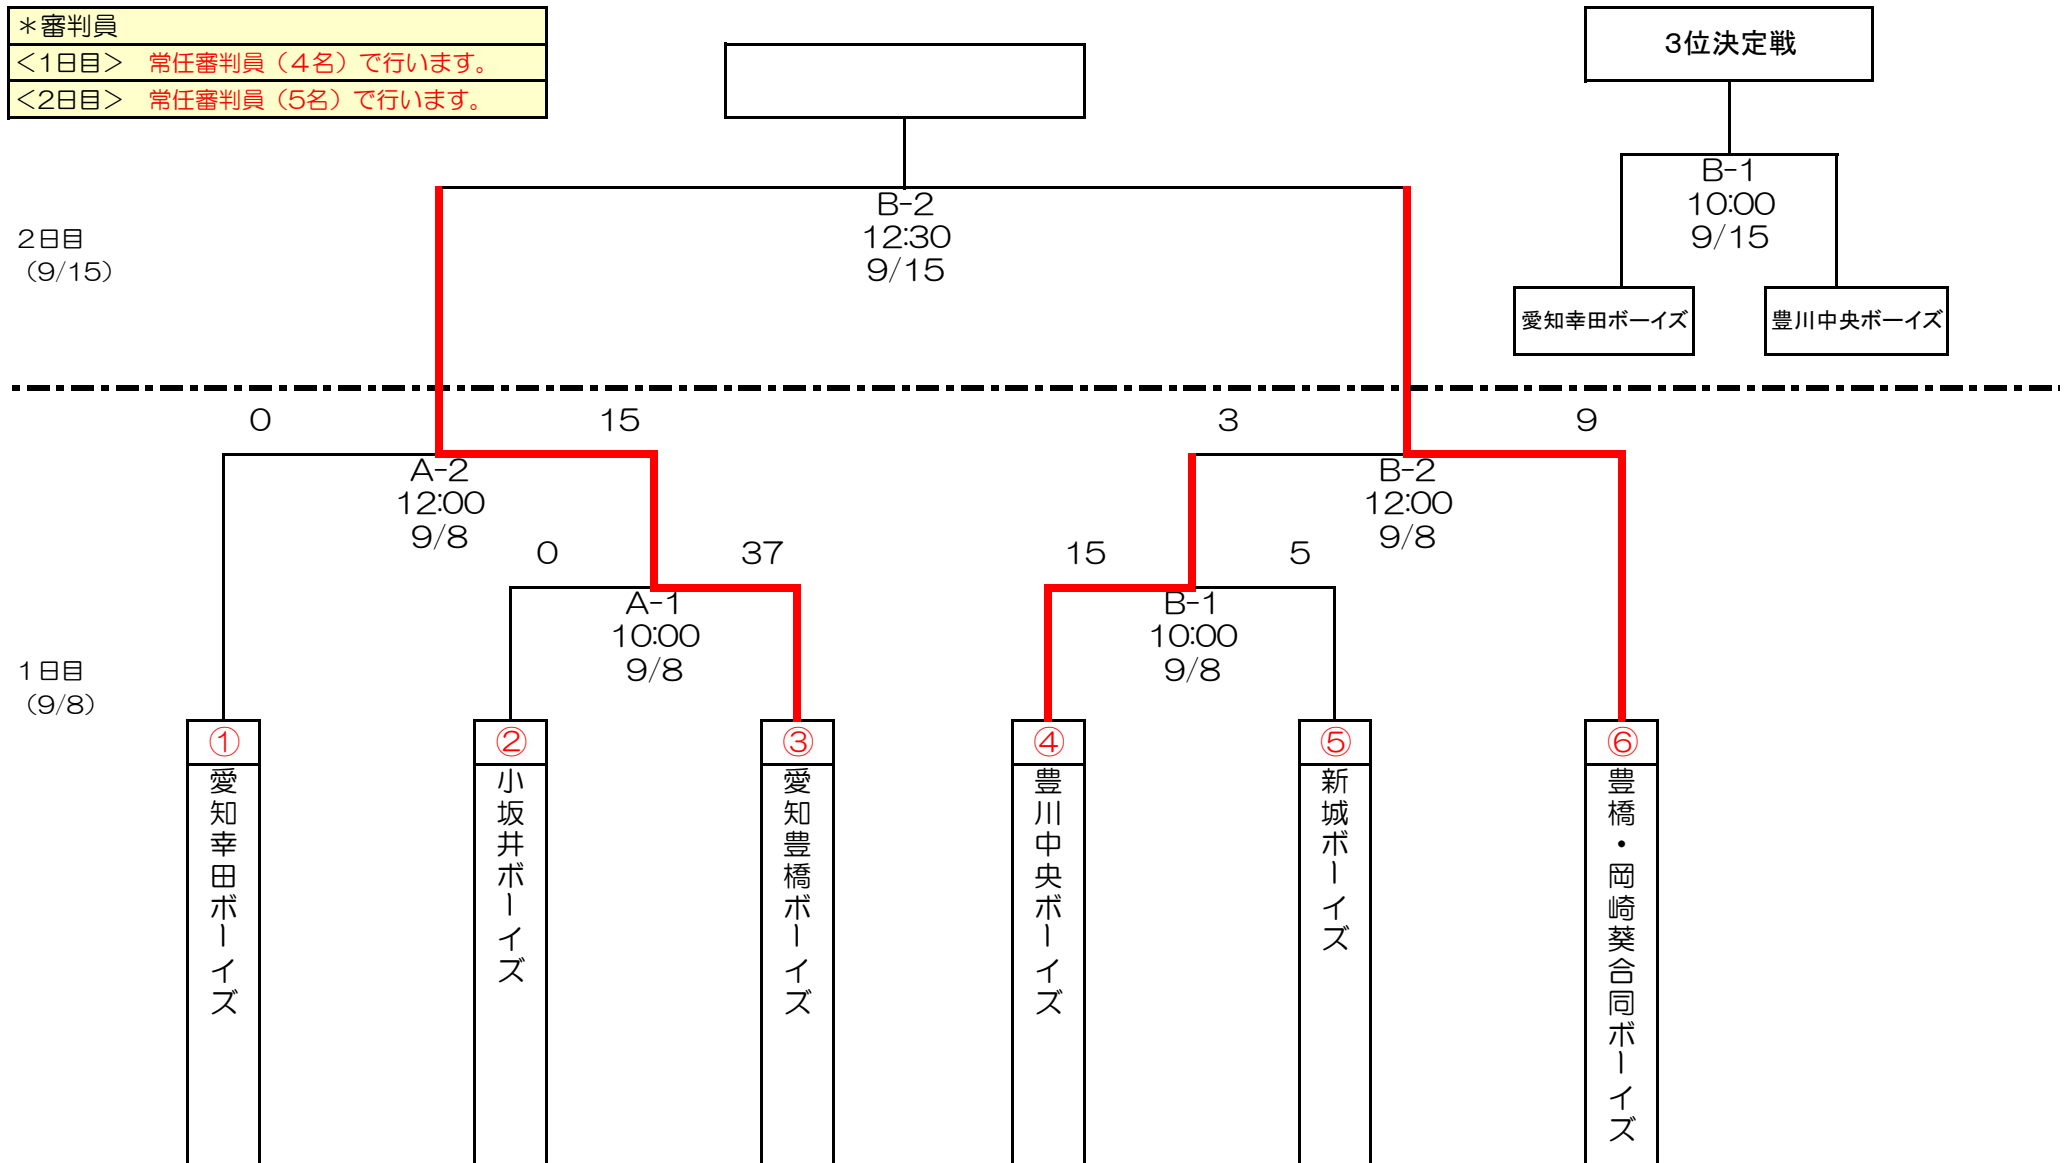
＊審判員
＜1日目＞　常任審判員（4名）で行います。
＜2日目＞　常任審判員（5名）で行います。

3位決定戦

B-1
10:00
9/15

愛知幸田ボーイズ

豊川中央ボーイズ

2日目
（9/15）

B-2
12:30
9/15

0

15

3

9

A-2
12:00
9/8

B-2
12:00
9/8

0

37

15

5

A-1
10:00
9/8

B-1
10:00
9/8

1日目
（9/8）

①
愛知幸田ボーイズ

②
小坂井ボーイズ

③
愛知豊橋ボーイズ

④
豊川中央ボーイズ

⑤
新城ボーイズ

⑥
豊橋・岡崎葵合同ボーイズ